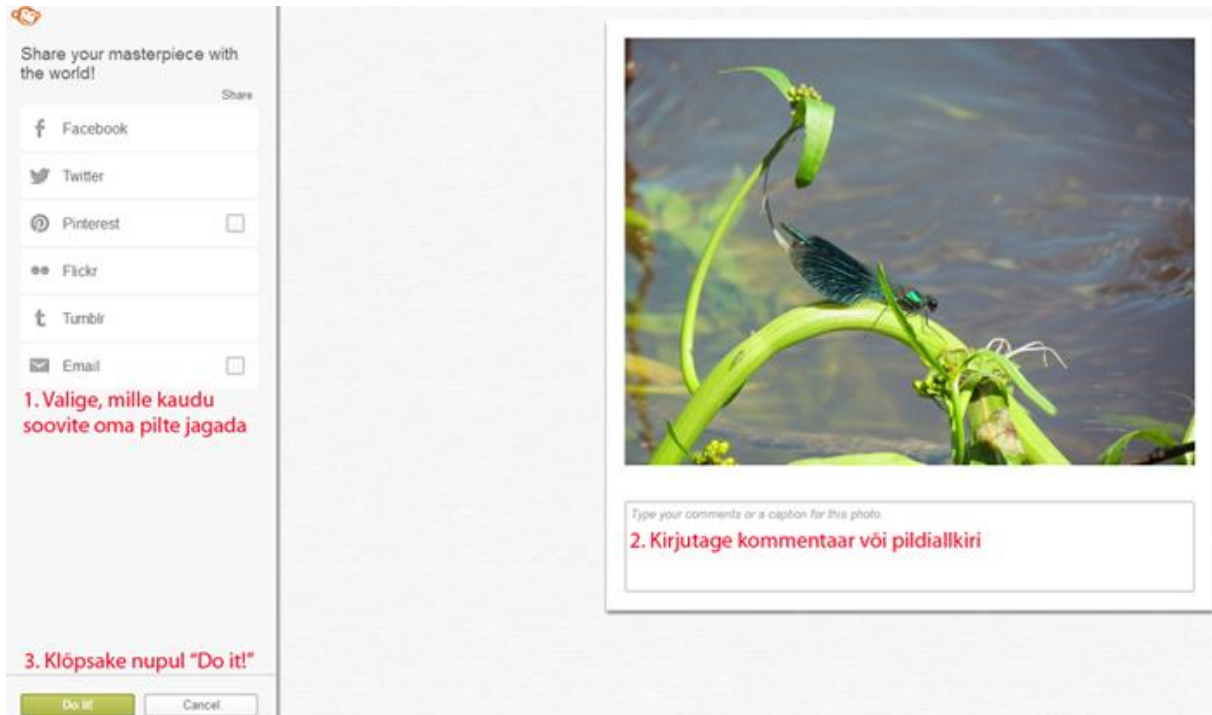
Share your masterpiece with the world!

Share

Facebook

Twitter

Pinterest

Flickr

Tumblr

Email

1. Valige, mille kaudu soovite oma pilte jagada

3. Klõpsake nupul "Do it!"

Do it!

Cancel

Type your comments or a caption for this photo

2. Kirjutage kommentaar või pildiallkiri